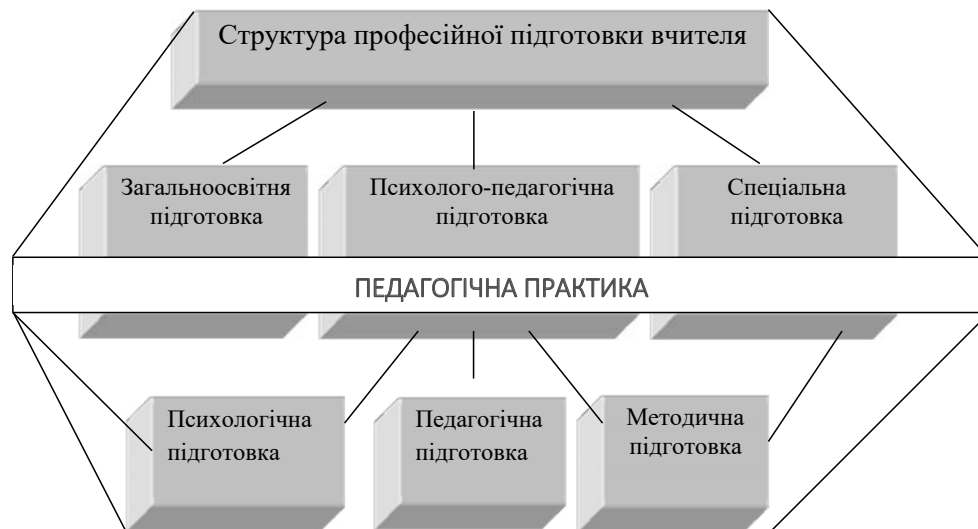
Структура професійної підготовки вчителя

Загальноосвітня підготовка

Психолого-педагогічна підготовка

Спеціальна підготовка

ПЕДАГОГІЧНА ПРАКТИКА

Психологічна підготовка

Педагогічна підготовка

Методична підготовка